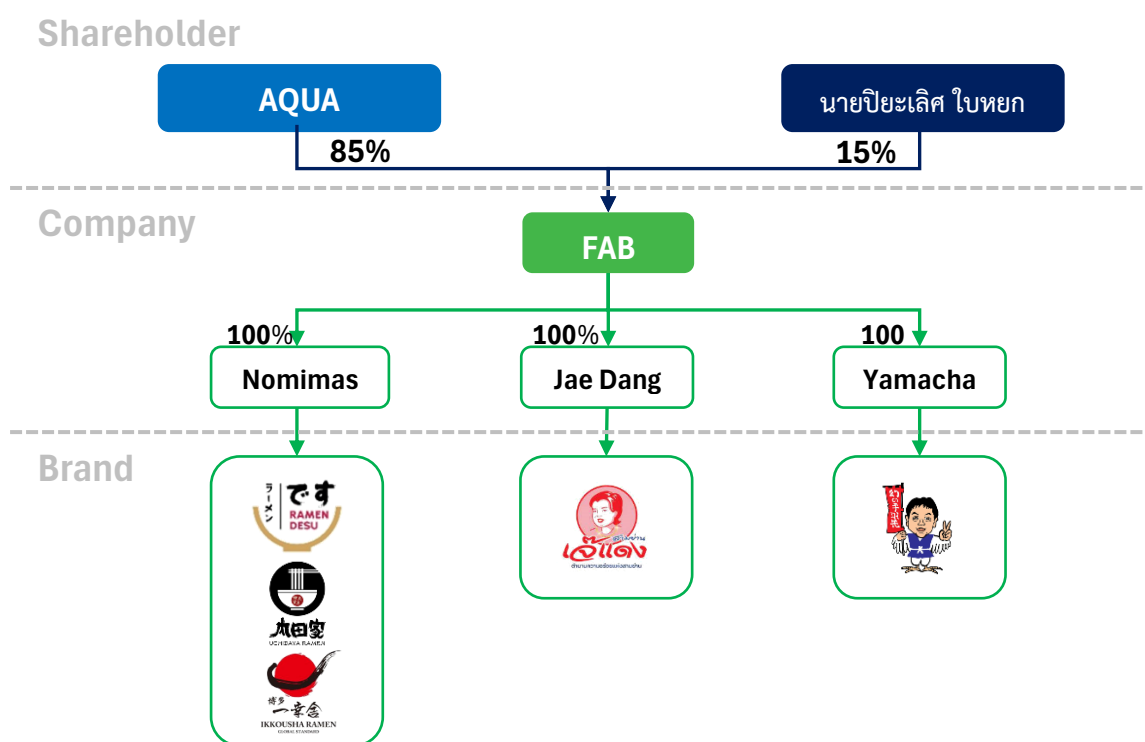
Shareholder

AQUA

นายปิยะเลิศ ใบหยก

85%

15%

Company

FAB

100%

100%

100

Nomimas

Jae Dang

Yamacha

Brand

ラーメン です RAMEN DESU

UCHIDAYA RAMEN

博多 一幸舎 IKKOUSHA RAMEN GLOBAL STANDARD

เจ๊แดง

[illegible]